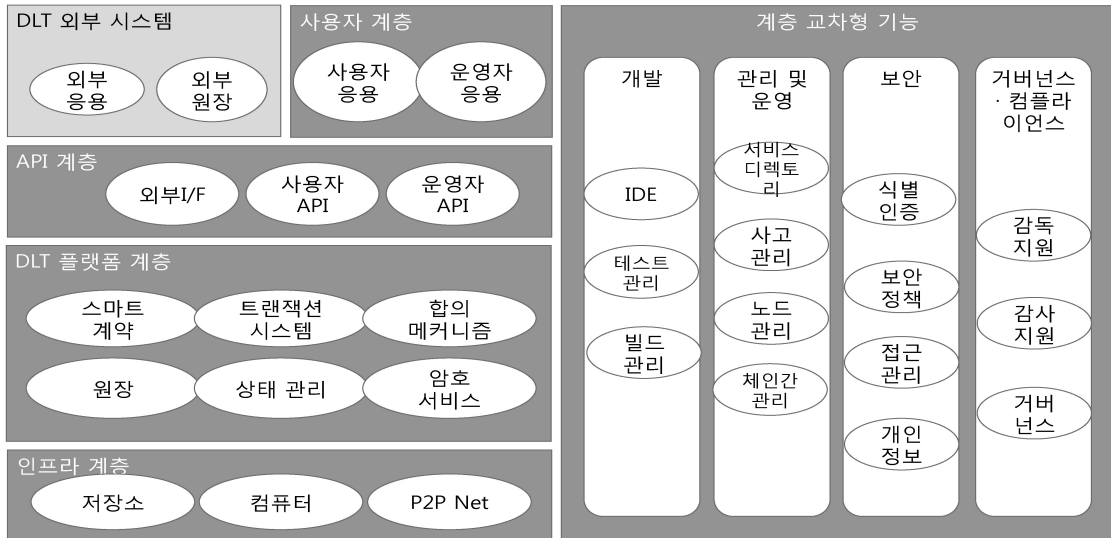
DLT 외부 시스템

외부 응용

외부 원장

사용자 계층

사용자 응용

운영자 응용

API 계층

외부I/F

사용자 API

운영자 API

DLT 플랫폼 계층

스마트 계약

트랜잭션 시스템

합의 메커니즘

원장

상태 관리

암호 서비스

인프라 계층

저장소

컴퓨터

P2P Net

계층 교차형 기능

개발

IDE

테스트 관리

빌드 관리

관리 및 운영

서비스 디렉토리

사고 관리

노드 관리

체인간 관리

보안

식별 인증

보안 정책

접근 관리

개인 정보

거버넌스 · 컴플라이언스

감독 지원

감사 지원

거버 넌스